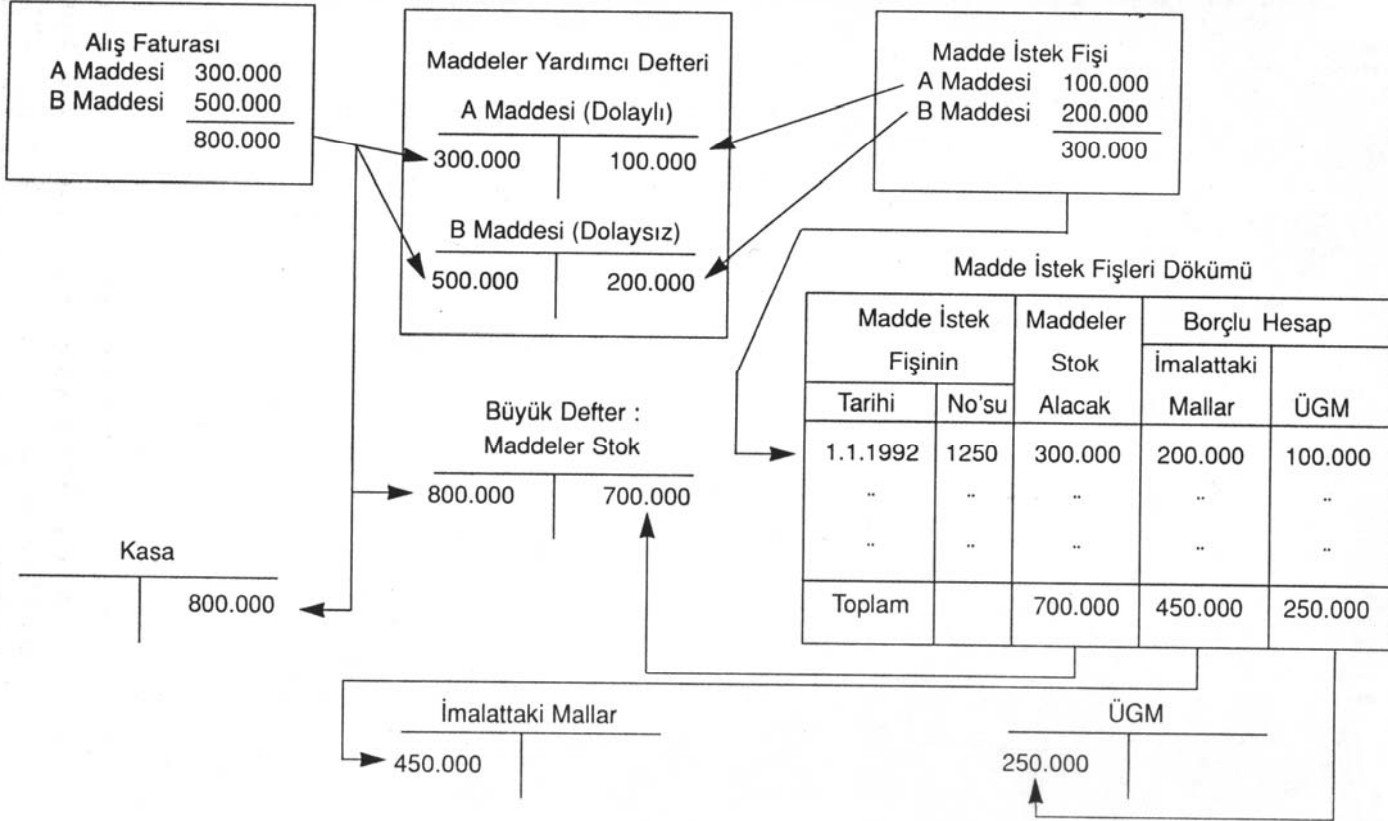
Alış Faturası
A Maddesi 300.000
B Maddesi 500.000
800.000

Maddeler Yardımcı Defteri

A Maddesi (Dolaylı)
300.000 | 100.000

B Maddesi (Dolaysız)
500.000 | 200.000

Madde İstek Fişi
A Maddesi 100.000
B Maddesi 200.000
300.000

Madde İstek Fişleri Dökümü

| Madde İstek Fişinin | | Maddeler Stok | Borçlu Hesap | |
|---|---|---|---|---|
| Tarihi | No'su | Alacak | İmalattaki Mallar | ÜGM |
| 1.1.1992 | 1250 | 300.000 | 200.000 | 100.000 |
| .. | .. | .. | .. | .. |
| .. | .. | .. | .. | .. |
| Toplam | | 700.000 | 450.000 | 250.000 |

Büyük Defter :
Maddeler Stok
800.000 | 700.000

Kasa
| 800.000

İmalattaki Mallar
450.000 |

ÜGM
250.000 |